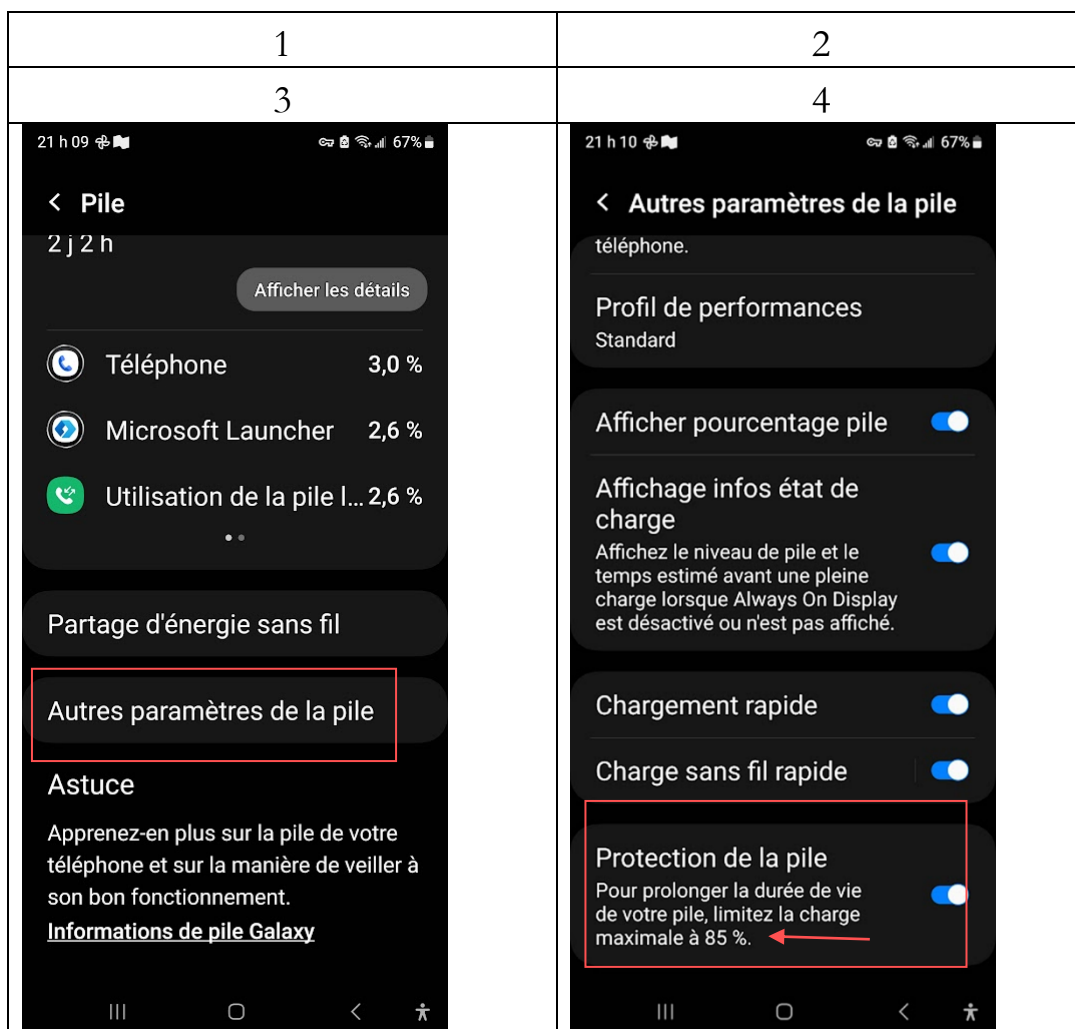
| 1 | 2 |
|---|---|
| 3 | 4 |

21 h 09

67%

< Pile

2 j 2 h

Afficher les détails

Téléphone 3,0 %

Microsoft Launcher 2,6 %

Utilisation de la pile l... 2,6 %

Partage d'énergie sans fil

Autres paramètres de la pile

Astuce

Apprenez-en plus sur la pile de votre téléphone et sur la manière de veiller à son bon fonctionnement.

Informations de pile Galaxy

21 h 10

67%

< Autres paramètres de la pile

téléphone.

Profil de performances
Standard

Afficher pourcentage pile

Affichage infos état de charge
Affichez le niveau de pile et le temps estimé avant une pleine charge lorsque Always On Display est désactivé ou n'est pas affiché.

Chargement rapide

Charge sans fil rapide

Protection de la pile
Pour prolonger la durée de vie de votre pile, limitez la charge maximale à 85 %.